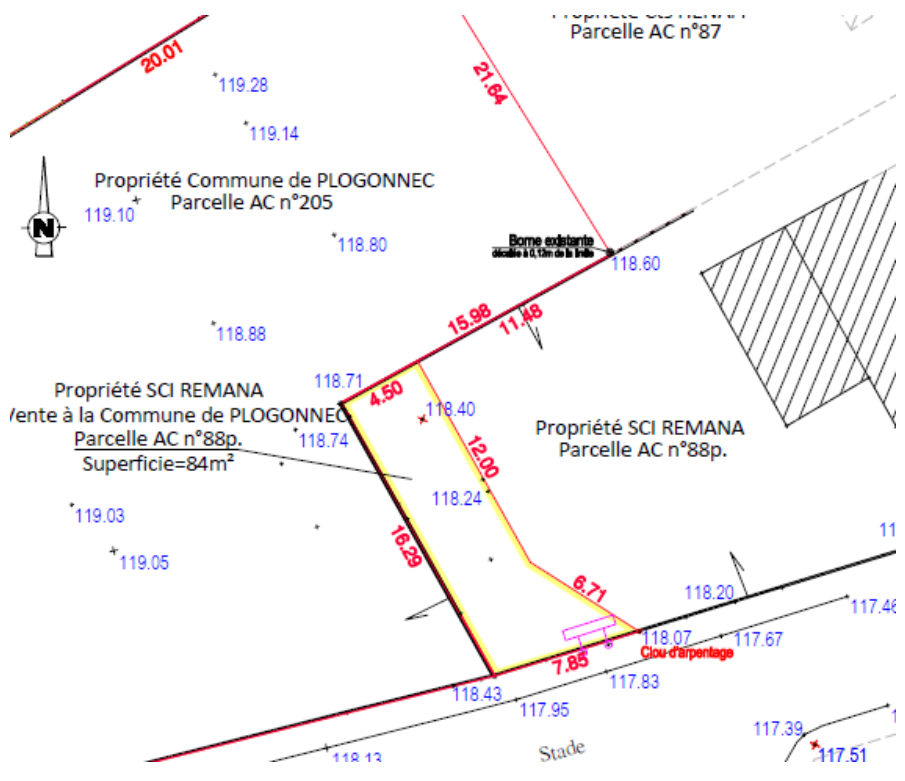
Propriété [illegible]
Parcelle AC n°87

20.01

21.64

119.28

119.14

Propriété Commune de PLOGONNEC
Parcelle AC n°205

N

119.10

118.80

Borne existante
décalée à 0,12m de la limite

118.60

118.88

15.98

11.48

Propriété SCI REMANA
Vente à la Commune de PLOGONNEC
Parcelle AC n°88p.
Superficie=84m²

118.71

4.50

118.40

118.74

12.00

Propriété SCI REMANA
Parcelle AC n°88p.

118.24

119.03

16.29

119.05

6.71

118.20

117.46

118.07

117.67

Clou d'arpentage

7.85

117.83

118.43

117.95

117.39

117.51

Stade

118.13